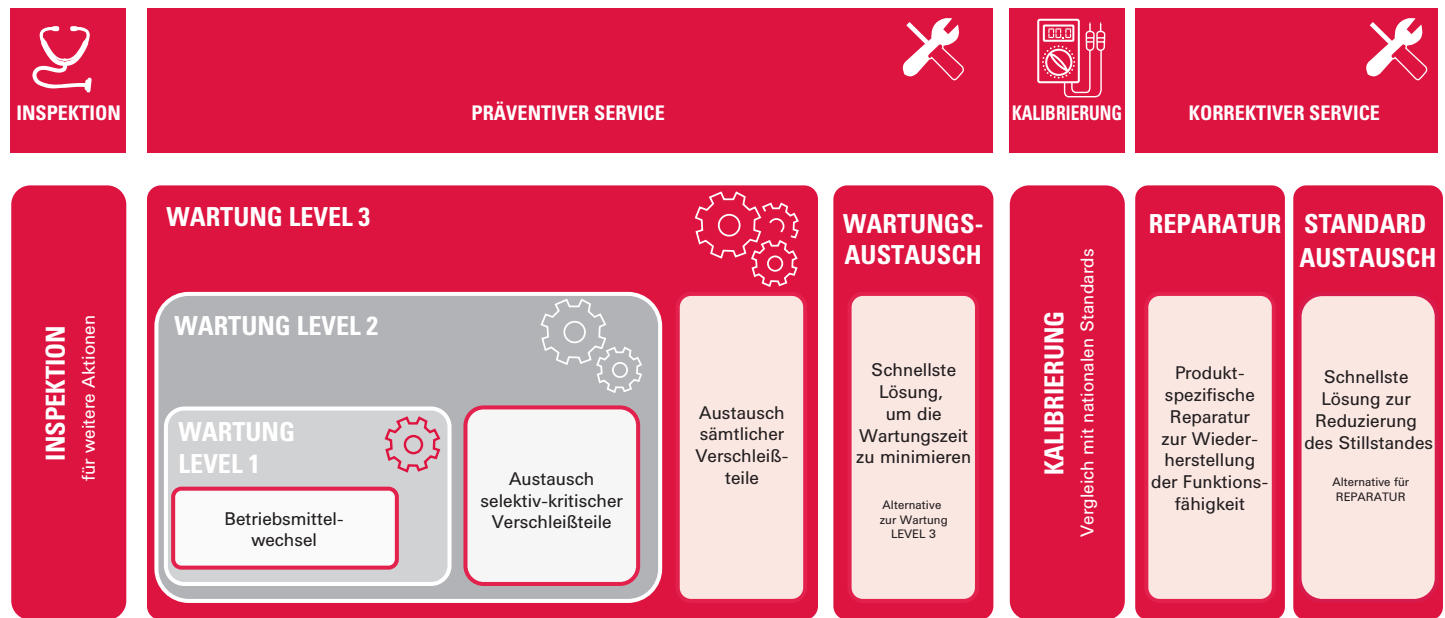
INSPEKTION

PRÄVENTIVER SERVICE

00.0

KALIBRIERUNG

KORREKTIVER SERVICE

INSPEKTION
für weitere Aktionen

WARTUNG LEVEL 3

WARTUNG LEVEL 2

WARTUNG LEVEL 1

Betriebsmittelwechsel

Austausch selektiv-kritischer Verschleißteile

Austausch sämtlicher Verschleißteile

WARTUNGS-AUSTAUSCH

Schnellste Lösung, um die Wartungszeit zu minimieren

Alternative zur Wartung LEVEL 3

KALIBRIERUNG
Vergleich mit nationalen Standards

REPARATUR

Produktspezifische Reparatur zur Wiederherstellung der Funktionsfähigkeit

STANDARD AUSTAUSCH

Schnellste Lösung zur Reduzierung des Stillstandes

Alternative für REPARATUR